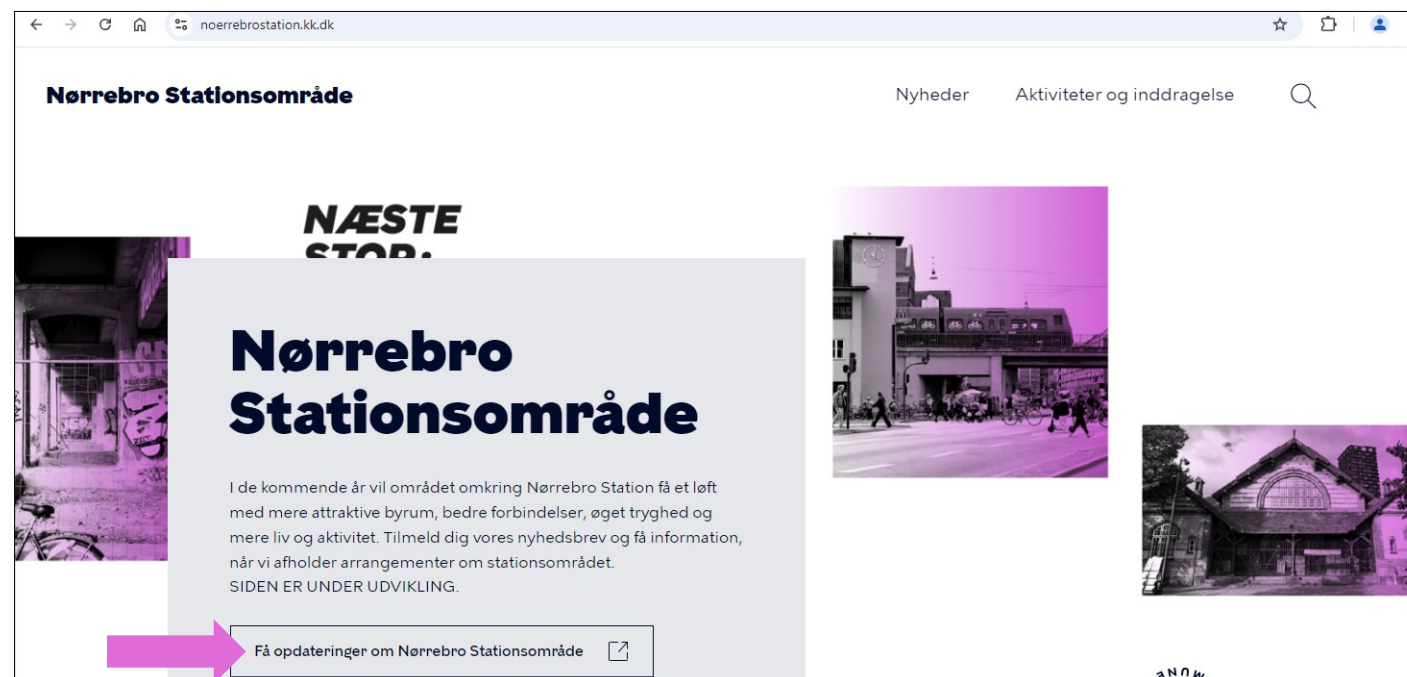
noerrebrostation.kk.dk

Nørrebro Stationsområde

Nyheder Aktiviteter og inddragelse

NÆSTE STOP:

Nørrebro Stationsområde

I de kommende år vil området omkring Nørrebro Station få et løft med mere attraktive byrum, bedre forbindelser, øget tryghed og mere liv og aktivitet. Tilmeld dig vores nyhedsbrev og få information, når vi afholder arrangementer om stationsområdet.
SIDEN ER UNDER UDVIKLING.

Få opdateringer om Nørrebro Stationsområde